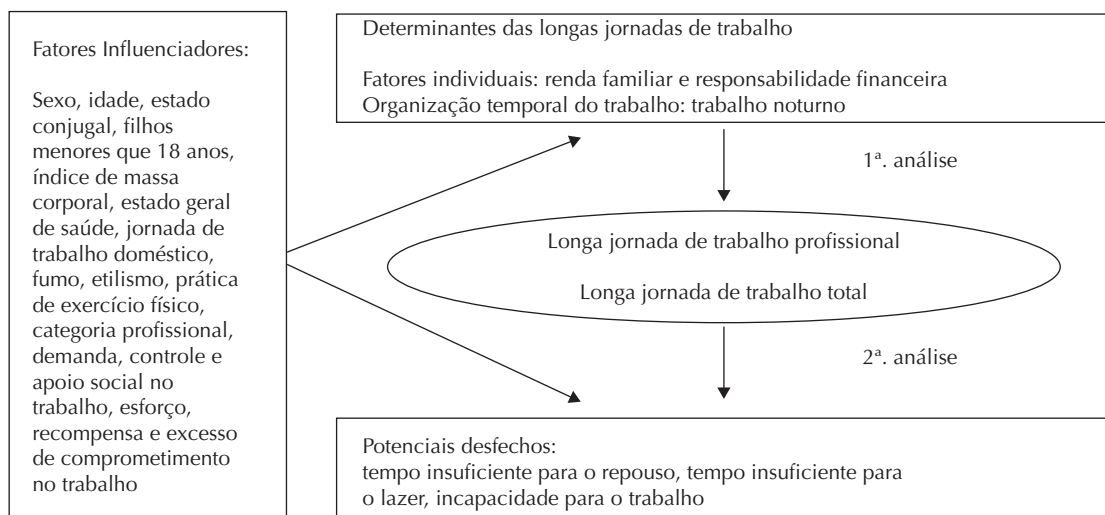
Fatores Influenciadores:

Sexo, idade, estado conjugal, filhos menores que 18 anos, índice de massa corporal, estado geral de saúde, jornada de trabalho doméstico, fumo, etilismo, prática de exercício físico, categoria profissional, demanda, controle e apoio social no trabalho, esforço, recompensa e excesso de comprometimento no trabalho

Determinantes das longas jornadas de trabalho

Fatores individuais: renda familiar e responsabilidade financeira
Organização temporal do trabalho: trabalho noturno

1ª. análise

Longa jornada de trabalho profissional

Longa jornada de trabalho total

2ª. análise

Potenciais desfechos:
tempo insuficiente para o repouso, tempo insuficiente para o lazer, incapacidade para o trabalho